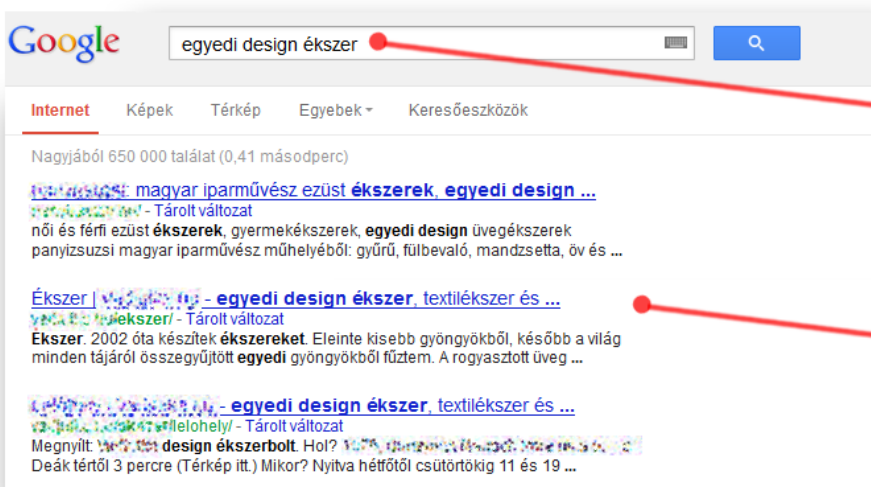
Google

egyedi design ékszer

Internet Képek Térkép Egyebek Keresőeszközök

Nagyjából 650 000 találat (0,41 másodperc)

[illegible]: magyar iparművész ezüst ékszerek, egyedi design ...
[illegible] - Tárolt változat
női és férfi ezüst ékszerek, gyermekékszerek, egyedi design üvegékszerek panyizsuzsi magyar iparművész műhelyéből: gyűrű, fülbevaló, mandzsetta, öv és ...

Ékszer | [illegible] - egyedi design ékszer, textilékszer és ...
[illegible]ékszer/ - Tárolt változat
Ékszer. 2002 óta készítek ékszereket. Eleinte kisebb gyöngyökből, később a világ minden tájáról összegyűjtött egyedi gyöngyökből fűztem. A rogyasztott üveg ...

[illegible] - egyedi design ékszer, textilékszer és ...
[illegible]lelohely/ - Tárolt változat
Megnyílt: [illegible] design ékszerbolt. Hol? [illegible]
Deák tértől 3 percre (Térkép itt.) Mikor? Nyitva hétfőtől csütörtökig 11 és 19 ...